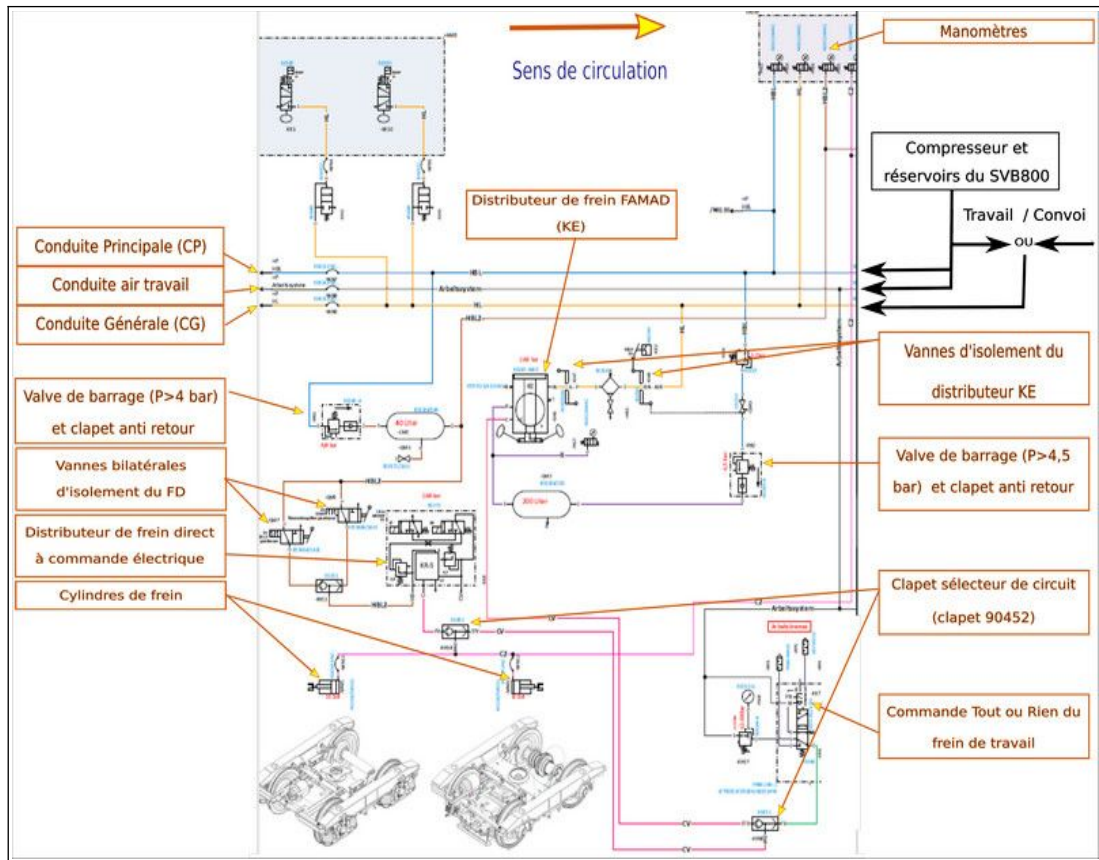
Sens de circulation

Manomètres

Compresseur et réservoirs du SVB800

Travail / Convoi

ou

Distributeur de frein FAMAD (KE)

Conduite Principale (CP)

Conduite air travail

Conduite Générale (CG)

HBL

Arbeitssystem

HL

HBL2

Vannes d'isolement du distributeur KE

Valve de barrage (P>4 bar) et clapet anti retour

Vannes bilatérales d'isolement du FD

Valve de barrage (P>4,5 bar) et clapet anti retour

Distributeur de frein direct à commande électrique

Cylindres de frein

Clapet sélecteur de circuit (clapet 90452)

Commande Tout ou Rien du frein de travail

CV

CV

CV

C3